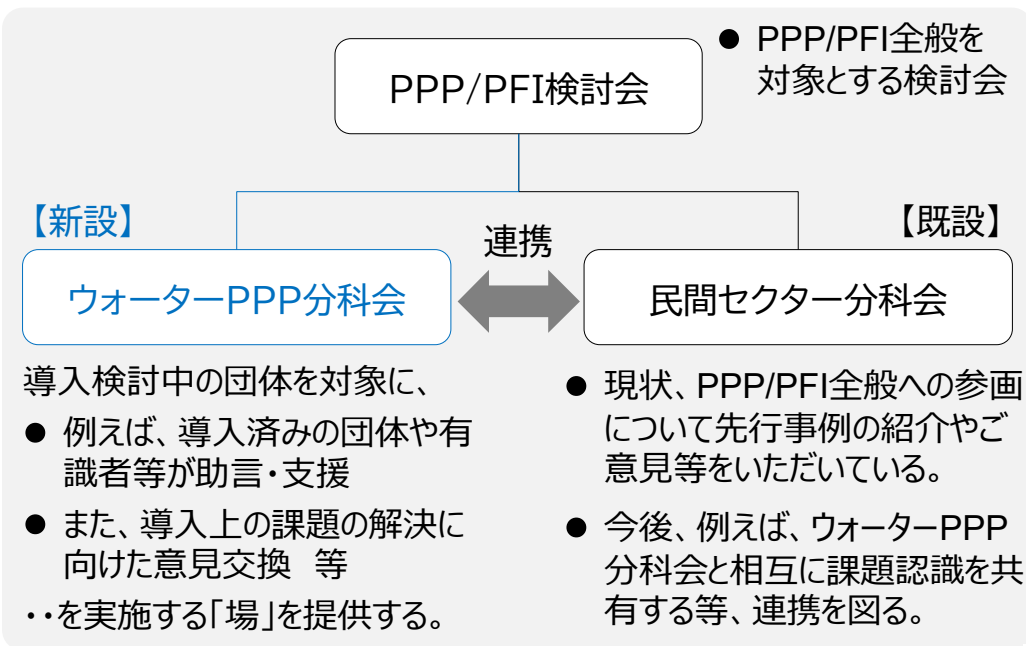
PPP/PFI検討会

● PPP/PFI全般を対象とする検討会

【新設】

【既設】

連携

ウォーターPPP分科会

民間セクター分科会

導入検討中の団体を対象に、

● 例えば、導入済みの団体や有識者等が助言・支援

● また、導入上の課題の解決に向けた意見交換　等

・・を実施する「場」を提供する。

● 現状、PPP/PFI全般への参画について先行事例の紹介やご意見等をいただいている。

● 今後、例えば、ウォーターPPP分科会と相互に課題認識を共有する等、連携を図る。